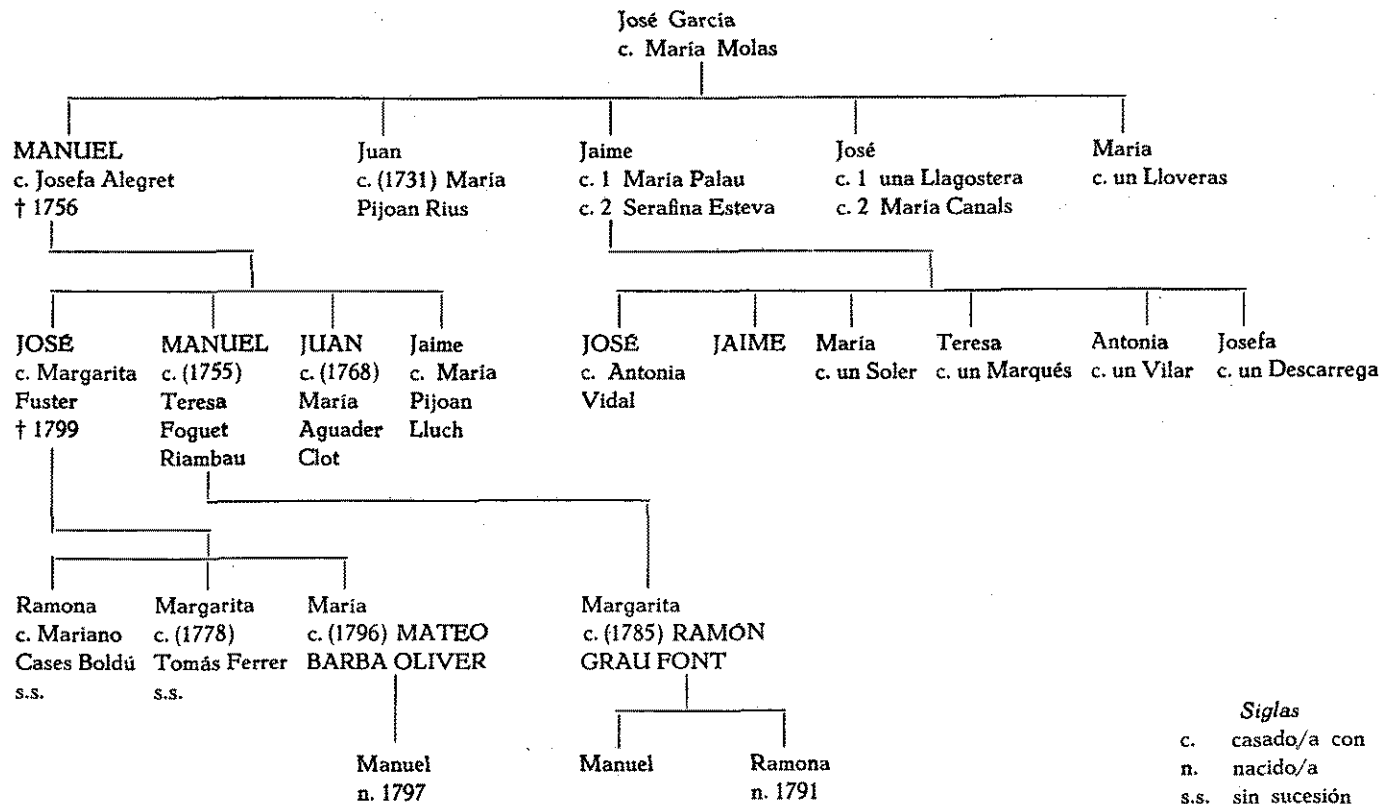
José García
c. María Molas

MANUEL
c. Josefa Alegret
† 1756

Juan
c. (1731) María Pijoan Rius

Jaime
c. 1 María Palau
c. 2 Serafina Esteva

José
c. 1 una Llagostera
c. 2 María Canals

María
c. un Lloveras

JOSÉ
c. Margarita Fuster
† 1799

MANUEL
c. (1755) Teresa Foguet Riambau

JUAN
c. (1768) María Aguader Clot

Jaime
c. María Pijoan Lluch

JOSÉ
c. Antonia Vidal

JAIME

María
c. un Soler

Teresa
c. un Marqués

Antonia
c. un Vilar

Josefa
c. un Descarrega

Ramona
c. Mariano Cases Boldú
s.s.

Margarita
c. (1778) Tomás Ferrer
s.s.

María
c. (1796) MATEO BARBA OLIVER

Margarita
c. (1785) RAMÓN GRAU FONT

Manuel
n. 1797

Manuel

Ramona
n. 1791

Siglas
c. casado/a con
n. nacido/a
s.s. sin sucesión